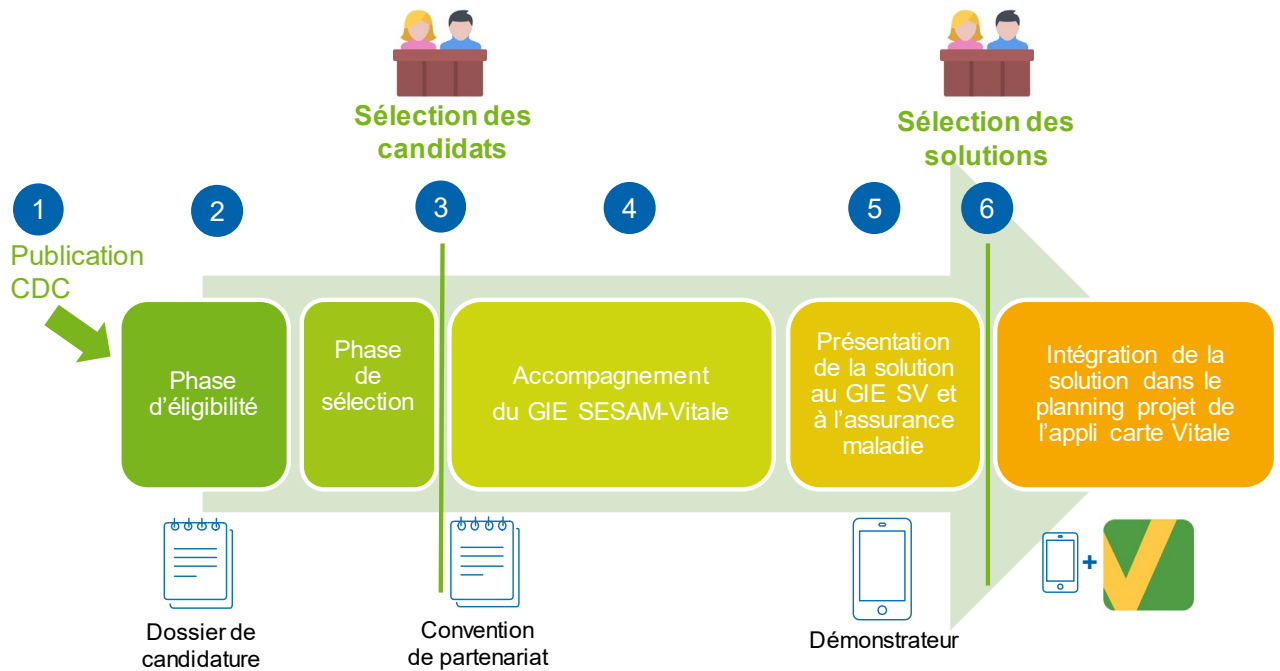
Sélection des candidats

Sélection des solutions

1

Publication CDC

2

3

4

5

6

Phase d'éligibilité

Phase de sélection

Accompagnement du GIE SESAM-Vitale

Présentation de la solution au GIE SV et à l'assurance maladie

Intégration de la solution dans le planning projet de l'appli carte Vitale

Dossier de candidature

Convention de partenariat

Démonstrateur

+